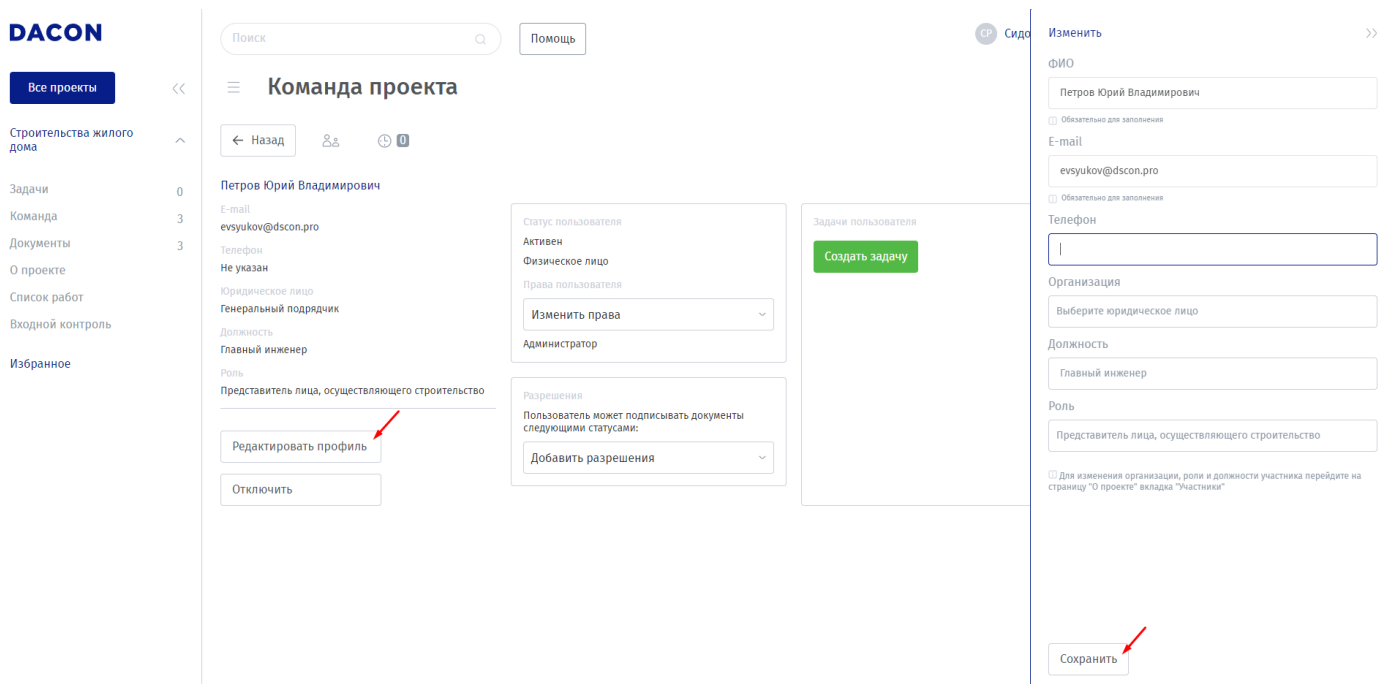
DACON

Все проекты

Строительства жилого дома

Задачи 0
Команда 3
Документы 3
О проекте
Список работ
Входной контроль

Избранное

Поиск

Помощь

СР Сидо

Команда проекта

← Назад

0

Петров Юрий Владимирович

E-mail
evsyukov@dscon.pro
Телефон
Не указан
Юридическое лицо
Генеральный подрядчик
Должность
Главный инженер
Роль
Представитель лица, осуществляющего строительство

Редактировать профиль

Отключить

Статус пользователя
Активен
Физическое лицо
Права пользователя
Изменить права
Администратор

Разрешения
Пользователь может подписывать документы следующими статусами:
Добавить разрешения

Задачи пользователя
Создать задачу

Изменить

ФИО
Петров Юрий Владимирович
Обязательно для заполнения

E-mail
evsyukov@dscon.pro
Обязательно для заполнения

Телефон

Организация
Выберите юридическое лицо

Должность
Главный инженер

Роль
Представитель лица, осуществляющего строительство

Для изменения организации, роли и должности участника перейдите на страницу "О проекте" вкладка "Участники"

Сохранить